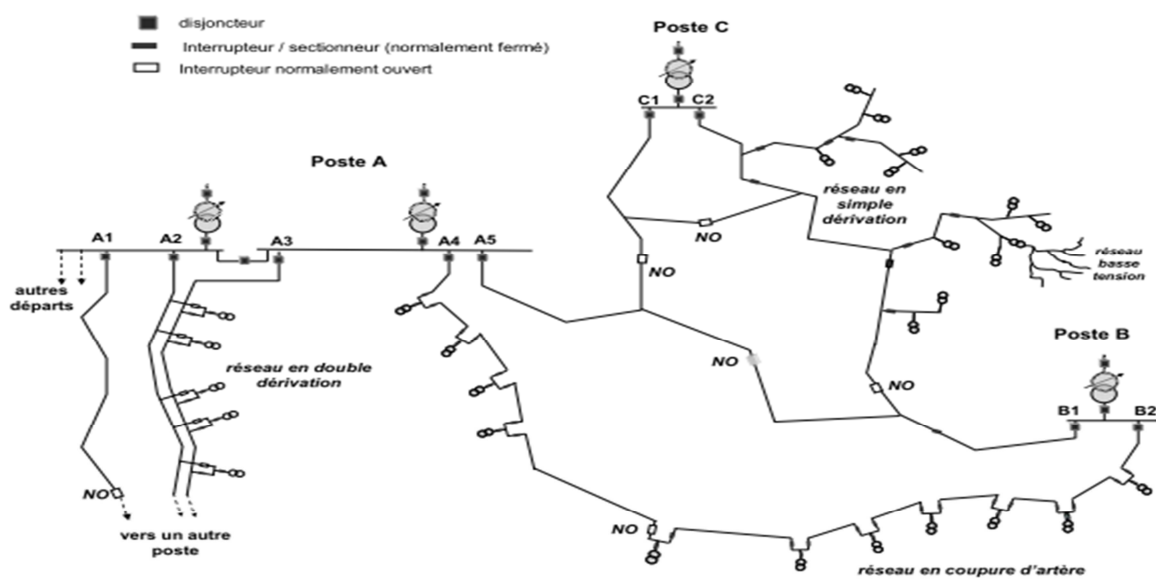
disjoncteur
Interrupteur / sectionneur (normalement fermé)
Interrupteur normalement ouvert

Poste C
C1
C2

Poste A
A1
A2
A3
A4
A5

autres départs

réseau en simple dérivation

NO
NO

réseau basse tension

réseau en double dérivation

NO

Poste B
NO
B1
B2

NO

vers un autre poste

NO

réseau en coupure d'artère